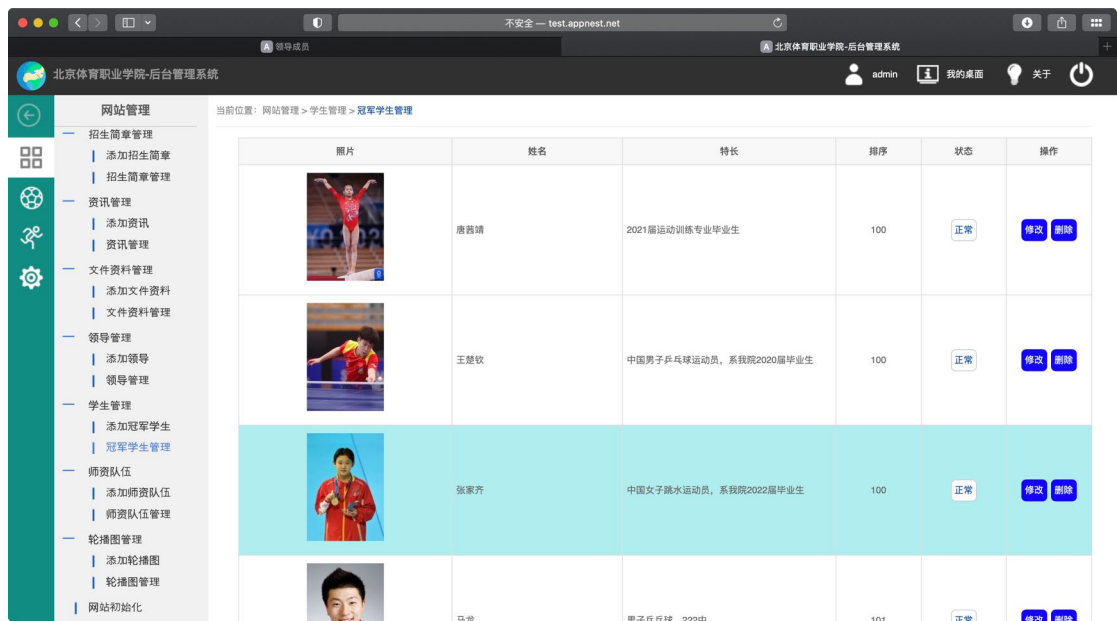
不安全 — test.appnest.net

A 领导成员

A 北京体育职业学院-后台管理系统

北京体育职业学院-后台管理系统

admin 我的桌面 关于

网站管理

招生简章管理
添加招生简章
招生简章管理
资讯管理
添加资讯
资讯管理
文件资料管理
添加文件资料
文件资料管理
领导管理
添加领导
领导管理
学生管理
添加冠军学生
冠军学生管理
师资队伍
添加师资队伍
师资队伍管理
轮播图管理
添加轮播图
轮播图管理
网站初始化

当前位置：网站管理 > 学生管理 > 冠军学生管理

| 照片 | 姓名 | 特长 | 排序 | 状态 | 操作 |
|---|---|---|---|---|---|
| | 唐茜靖 | 2021届运动训练专业毕业生 | 100 | 正常 | 修改 删除 |
| | 王楚钦 | 中国男子乒乓球运动员，系我院2020届毕业生 | 100 | 正常 | 修改 删除 |
| | 张家齐 | 中国女子跳水运动员，系我院2022届毕业生 | 100 | 正常 | 修改 删除 |
| | 马龙 | 男子乒乓球，222中 | 101 | 正常 | 修改 删除 |